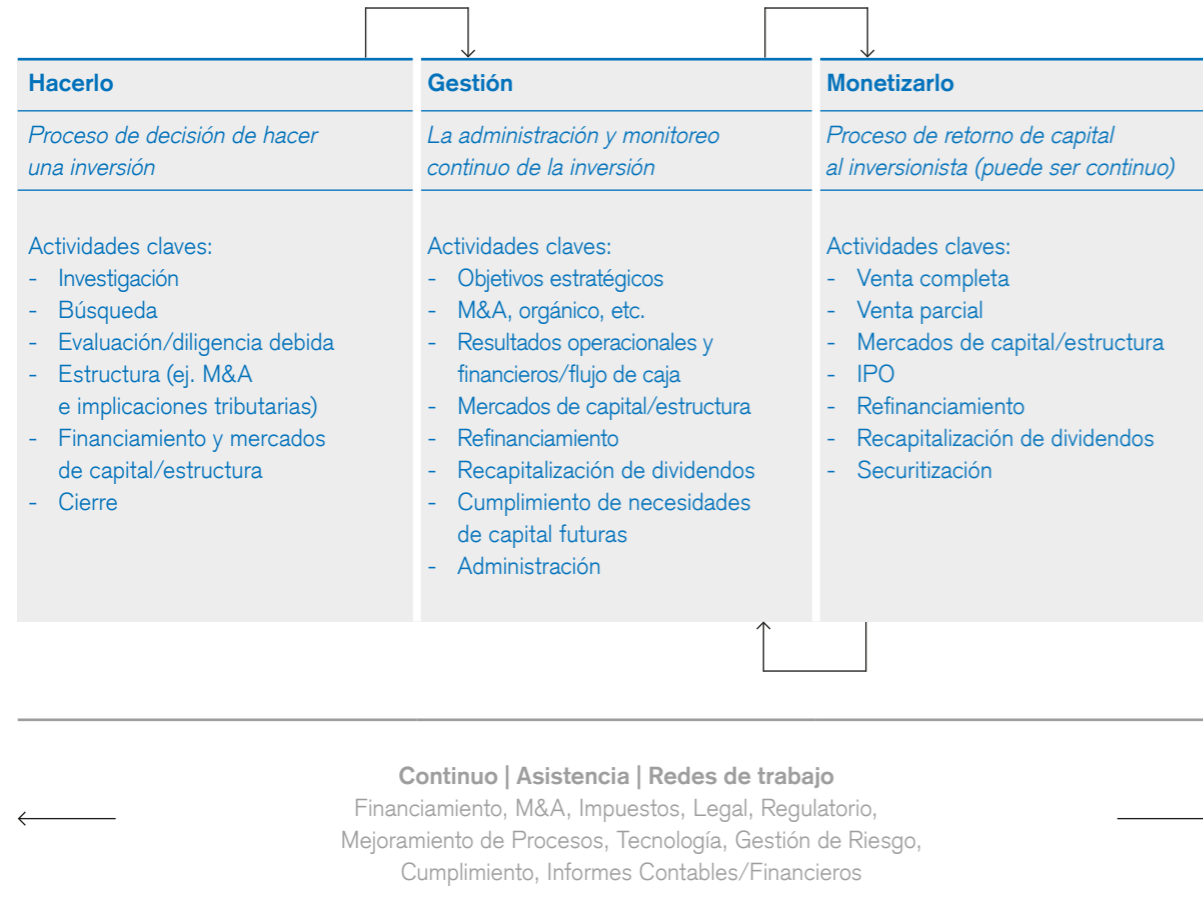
Hacerlo

Proceso de decisión de hacer una inversión

Actividades claves:
- Investigación
- Búsqueda
- Evaluación/diligencia debida
- Estructura (ej. M&A e implicaciones tributarias)
- Financiamiento y mercados de capital/estructura
- Cierre

Gestión

La administración y monitoreo continuo de la inversión

Actividades claves:
- Objetivos estratégicos
- M&A, orgánico, etc.
- Resultados operacionales y financieros/flujo de caja
- Mercados de capital/estructura
- Refinanciamiento
- Recapitalización de dividendos
- Cumplimiento de necesidades de capital futuras
- Administración

Monetizarlo

Proceso de retorno de capital al inversionista (puede ser continuo)

Actividades claves:
- Venta completa
- Venta parcial
- Mercados de capital/estructura
- IPO
- Refinanciamiento
- Recapitalización de dividendos
- Securitización

Continuo | Asistencia | Redes de trabajo
Financiamiento, M&A, Impuestos, Legal, Regulatorio, Mejoramiento de Procesos, Tecnología, Gestión de Riesgo, Cumplimiento, Informes Contables/Financieros